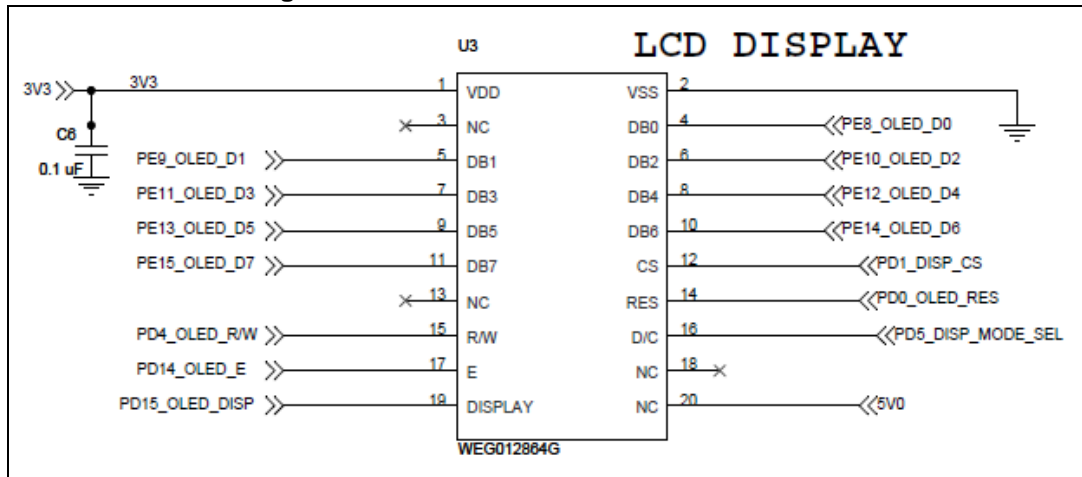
U3

LCD DISPLAY

3V3

3V3

C6

0.1 uF

1 VDD
VSS 2

3 NC
DB0 4
PE8_OLED_D0

PE9_OLED_D1
5 DB1
DB2 6
PE10_OLED_D2

PE11_OLED_D3
7 DB3
DB4 8
PE12_OLED_D4

PE13_OLED_D5
9 DB5
DB6 10
PE14_OLED_D6

PE15_OLED_D7
11 DB7
CS 12
PD1_DISP_CS

13 NC
RES 14
PD0_OLED_RES

PD4_OLED_R/W
15 R/W
D/C 16
PD5_DISP_MODE_SEL

PD14_OLED_E
17 E
NC 18

PD15_OLED_DISP
19 DISPLAY
NC 20
5V0

WEG012864G